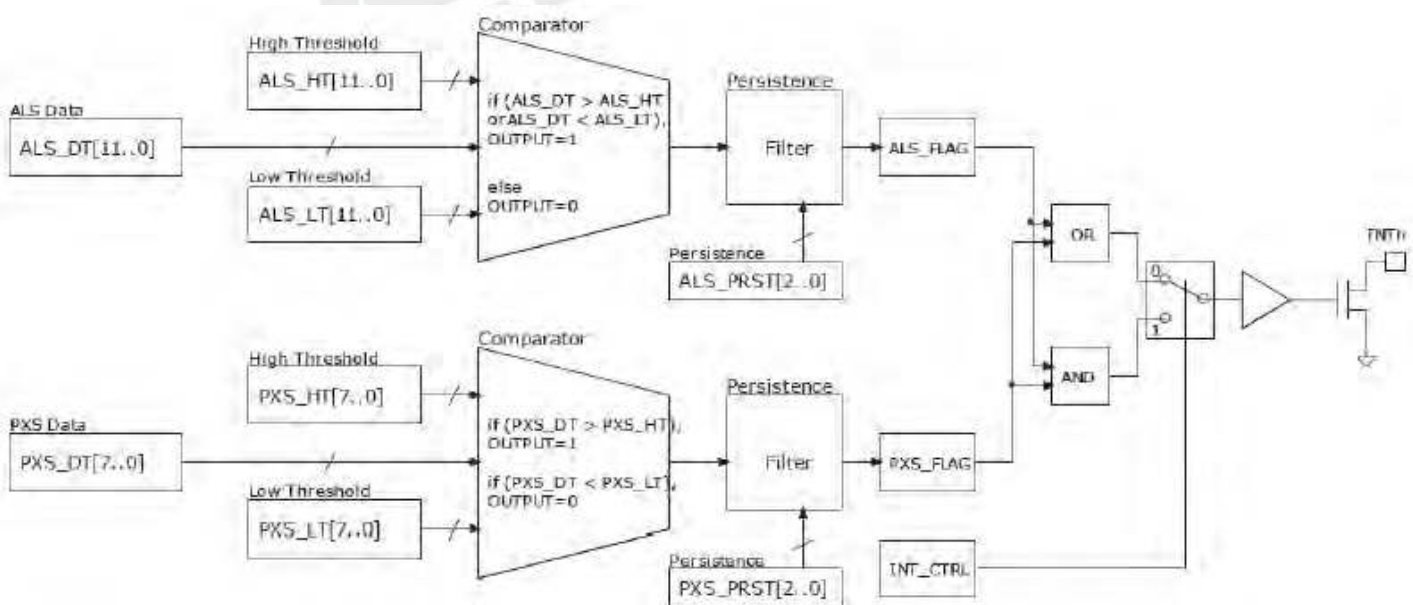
High Threshold
ALS_HT[11..0]

Comparator
if (ALS_DT > ALS_HT orALS_DT < ALS_LT), OUTPUT=1

else OUTPUT=0

ALS Data
ALS_DT[11..0]

Low Threshold
ALS_LT[11..0]

Persistence
Filter

ALS_FLAG

Persistence
ALS_PRST[2..0]

OR

AND

0
1

INTn

High Threshold
PXS_HT[7..0]

Comparator
if (PXS_DT > PXS_HT), OUTPUT=1

if (PXS_DT < PXS_LT), OUTPUT=0

PXS Data
PXS_DT[7..0]

Low Threshold
PXS_LT[7..0]

Persistence
Filter

PXS_FLAG

Persistence
PXS_PRST[2..0]

INT_CTRL